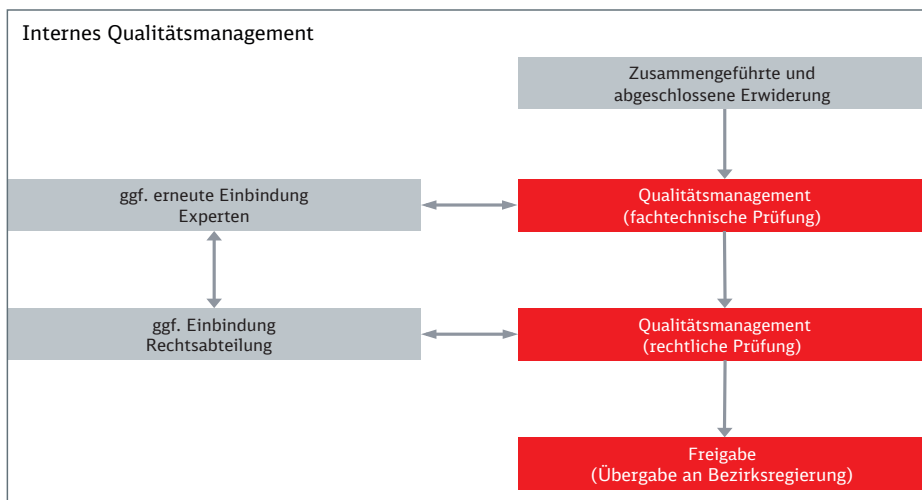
Internes Qualitätsmanagement

Zusammengeführte und abgeschlossene Erwiderung

ggf. erneute Einbindung Experten

Qualitätsmanagement (fachtechnische Prüfung)

ggf. Einbindung Rechtsabteilung

Qualitätsmanagement (rechtliche Prüfung)

Freigabe (Übergabe an Bezirksregierung)